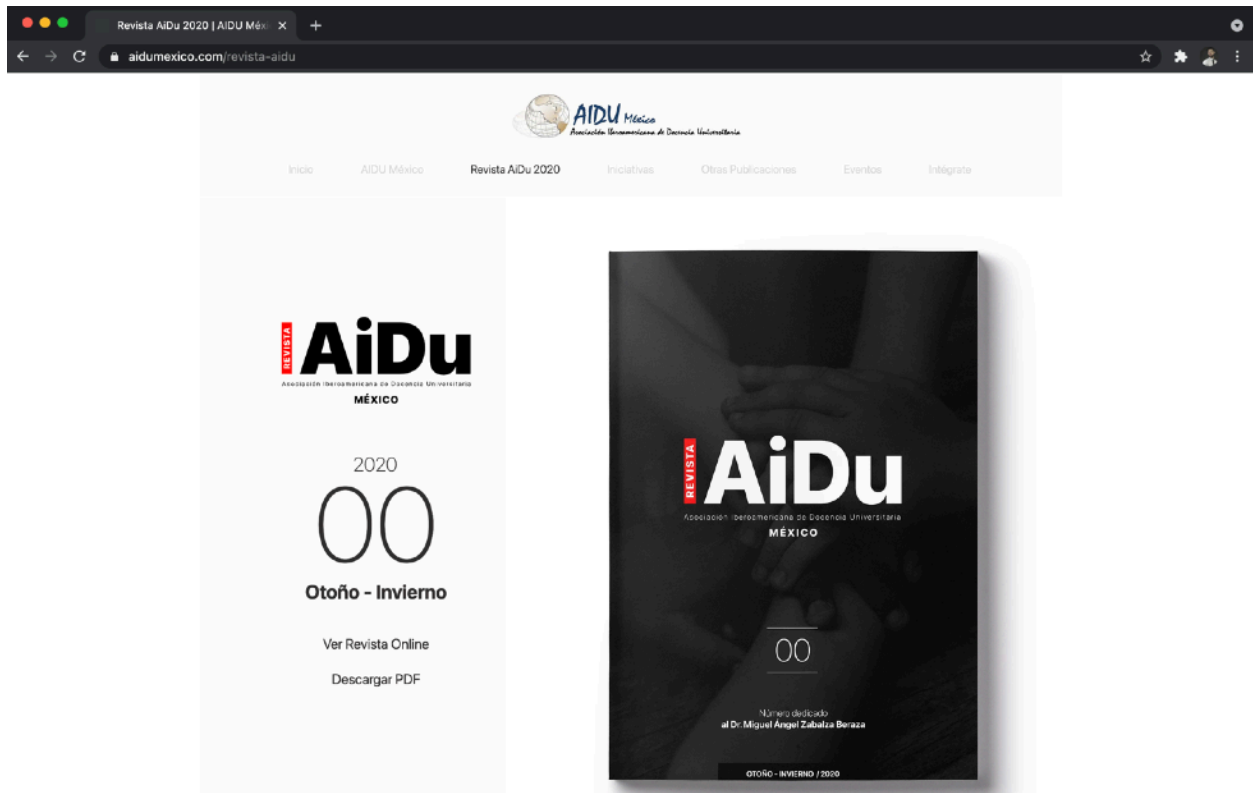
Revista AiDu 2020 | AIDU Méx ×

aidumexico.com/revista-aidu

AIDU México
Asociación Iberoamericana de Docencia Universitaria

Inicio AIDU México Revista AiDu 2020 Iniciativas Otras Publicaciones Eventos Intégrate

REVISTA AiDu
Asociación Iberoamericana de Docencia Universitaria
MÉXICO

2020
00
Otoño - Invierno

Ver Revista Online

Descargar PDF

REVISTA AiDu
Asociación Iberoamericana de Docencia Universitaria
MÉXICO

00

Número dedicado
al Dr. Miguel Ángel Zabalza Beraza

OTOÑO - INVIERNO / 2020